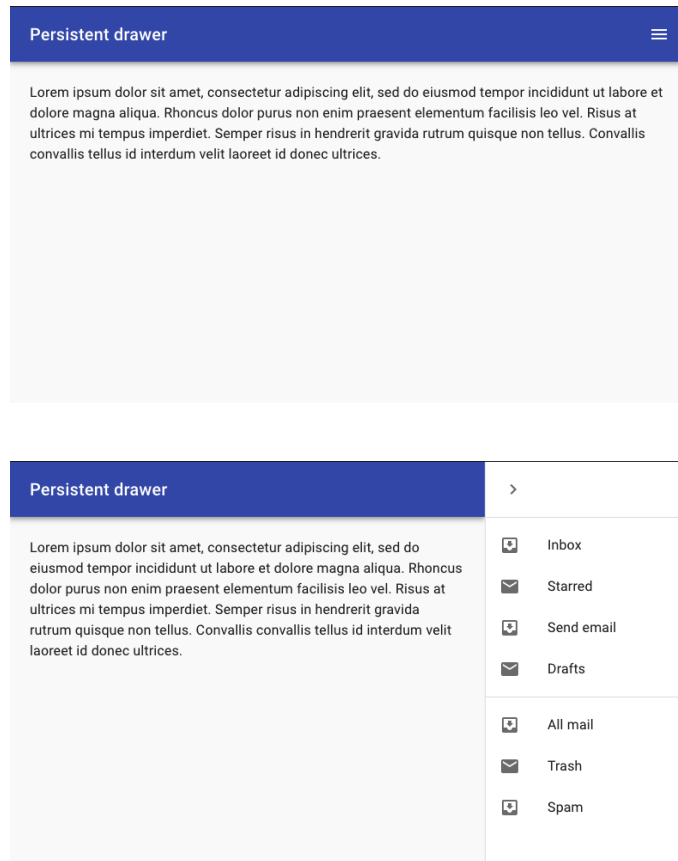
Persistent drawer

Lorem ipsum dolor sit amet, consectetur adipiscing elit, sed do eiusmod tempor incididunt ut labore et dolore magna aliqua. Rhoncus dolor purus non enim praesent elementum facilisis leo vel. Risus at ultrices mi tempus imperdiet. Semper risus in hendrerit gravida rutrum quisque non tellus. Convallis convallis tellus id interdum velit laoreet id donec ultrices.

Persistent drawer

Lorem ipsum dolor sit amet, consectetur adipiscing elit, sed do eiusmod tempor incididunt ut labore et dolore magna aliqua. Rhoncus dolor purus non enim praesent elementum facilisis leo vel. Risus at ultrices mi tempus imperdiet. Semper risus in hendrerit gravida rutrum quisque non tellus. Convallis convallis tellus id interdum velit laoreet id donec ultrices.

Inbox
Starred
Send email
Drafts
All mail
Trash
Spam